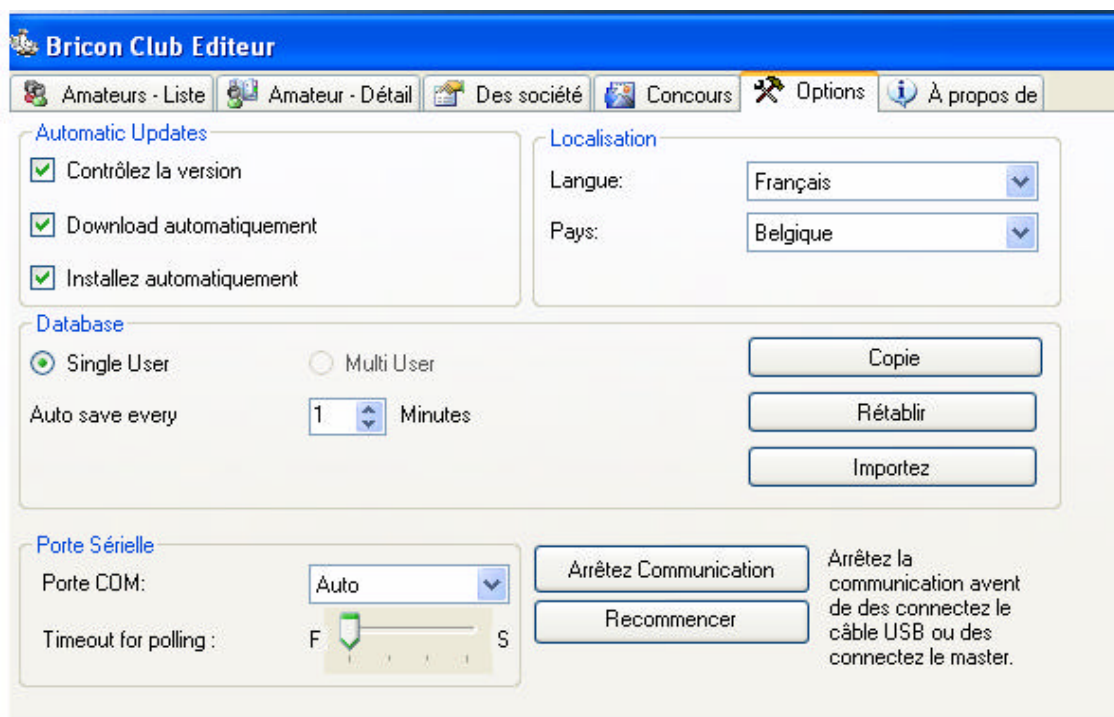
Bricon Club Editeur

Amateurs - Liste | Amateur - Détail | Des société | Concours | Options | À propos de

Automatic Updates
Contrôlez la version
Download automatiquement
Installez automatiquement

Localisation
Langue: Français
Pays: Belgique

Database
Single User
Multi User
Auto save every 1 Minutes
Copie
Rétablir
Importez

Porte Sérielle
Porte COM: Auto
Timeout for polling : F S
Arrêtez Communication
Recommencer
Arrêtez la communication avent de des connectez le câble USB ou des connectez le master.